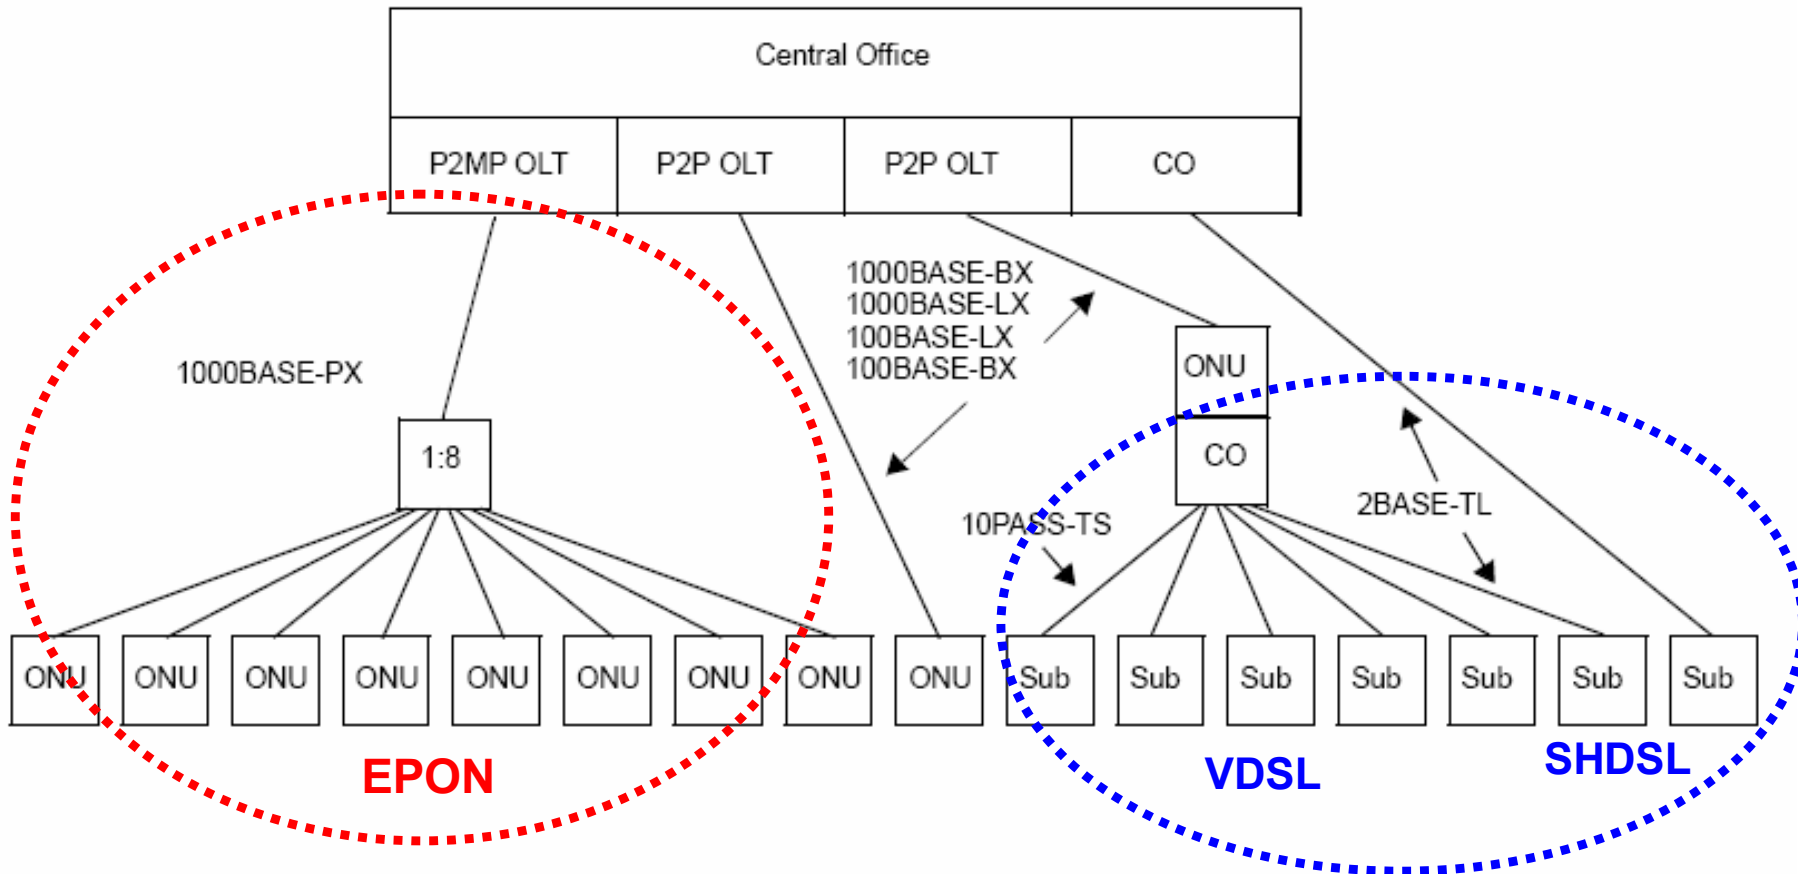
Central Office

P2MP OLT

P2P OLT

P2P OLT

CO

1000BASE-BX
1000BASE-LX
100BASE-LX
100BASE-BX

1000BASE-PX

ONU

CO

1:8

10PASS-TS

2BASE-TL

ONU ONU ONU ONU ONU ONU ONU ONU ONU Sub Sub Sub Sub Sub Sub Sub

EPON

VDSL

SHDSL